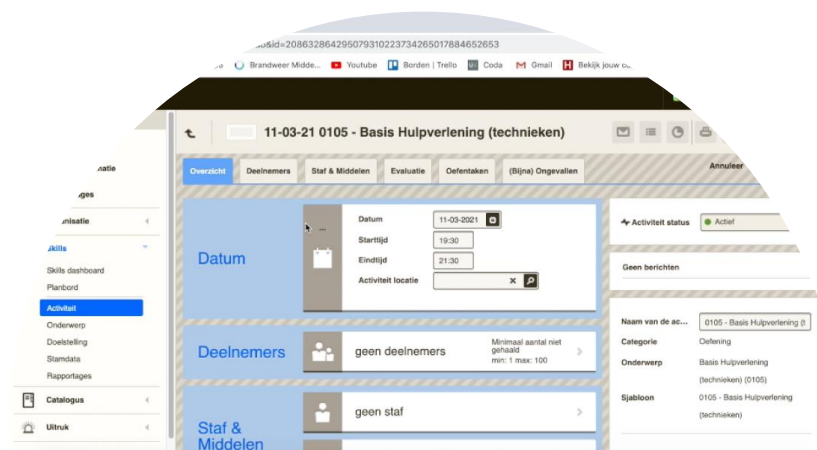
…s&id=20863286429507931022373426501788465265​3

Brandweer Midde… Youtube Borden | Trello Coda Gmail Bekijk jouw c…

…atie
…ges
…nisatie
…kills
Skills dashboard
Planbord
Activiteit
Onderwerp
Doelstelling
Stamdata
Rapportages
Catalogus
Uitruk

11-03-21 0105 - Basis Hulpverlening (technieken)

Overzicht Deelnemers Staf & Middelen Evaluatie Oefentaken (Bijna) Ongevallen Annuleer

Datum
Datum 11-03-2021
Starttijd 19:30
Eindtijd 21:30
Activiteit locatie

Deelnemers
geen deelnemers
Minimaal aantal niet gehaald
min: 1 max: 100

Staf & Middelen
geen staf

Activiteit status Actief

Geen berichten

Naam van de ac… 0105 - Basis Hulpverlening (t
Categorie Oefening
Onderwerp Basis Hulpverlening (technieken) (0105)
Sjabloon 0105 - Basis Hulpverlening (technieken)